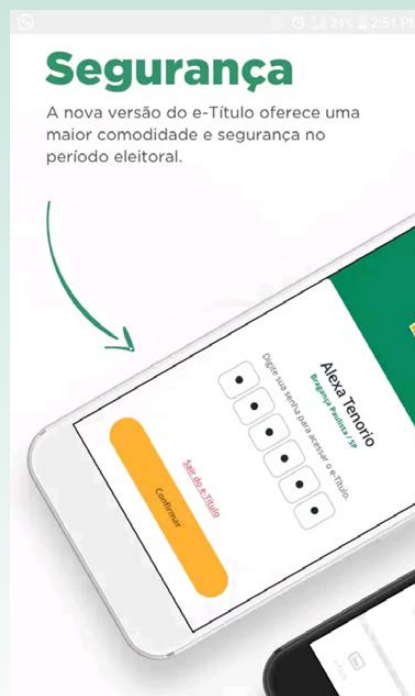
24% 2:51 PM

Segurança

A nova versão do e-Título oferece uma maior comodidade e segurança no período eleitoral.

Alexa Tenorio
Bragança Paulista / SP

Digite sua senha para acessar o e-Título.

Sair do e-Título

Confirmar